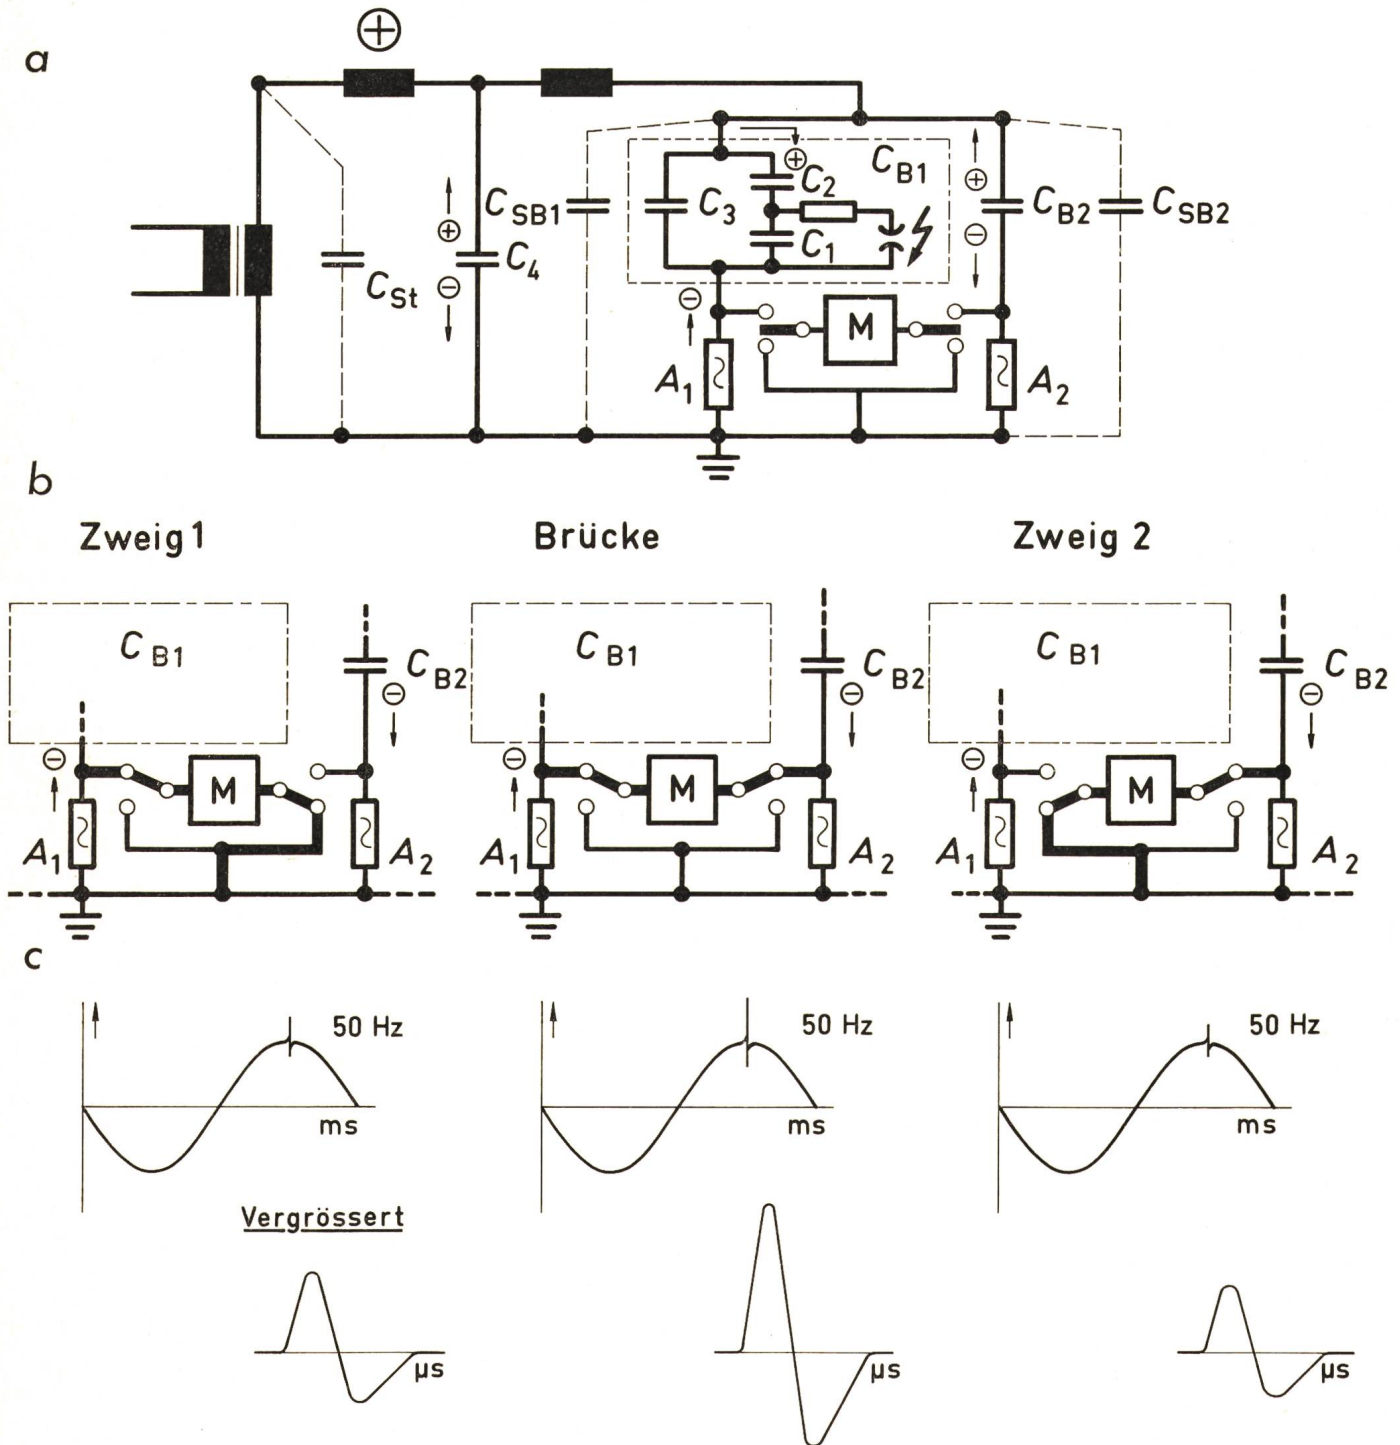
a

⊕

$C_{SB1}$ $C_3$ ⊕ $C_2$ $C_{B1}$ ⊕ $C_{B2}$ $C_{SB2}$

⊕ $C_4$ ⊖ $C_{St}$ $C_1$ ⊖

⊖ M

$A_1$ $A_2$

b

Zweig 1

Brücke

Zweig 2

$C_{B1}$ $C_{B2}$ ⊖ ⊖ M $A_1$ $A_2$

$C_{B1}$ $C_{B2}$ ⊖ ⊖ M $A_1$ $A_2$

$C_{B1}$ $C_{B2}$ ⊖ ⊖ M $A_1$ $A_2$

c

50 Hz

ms

Vergrössert

µs

50 Hz

ms

µs

50 Hz

ms

µs